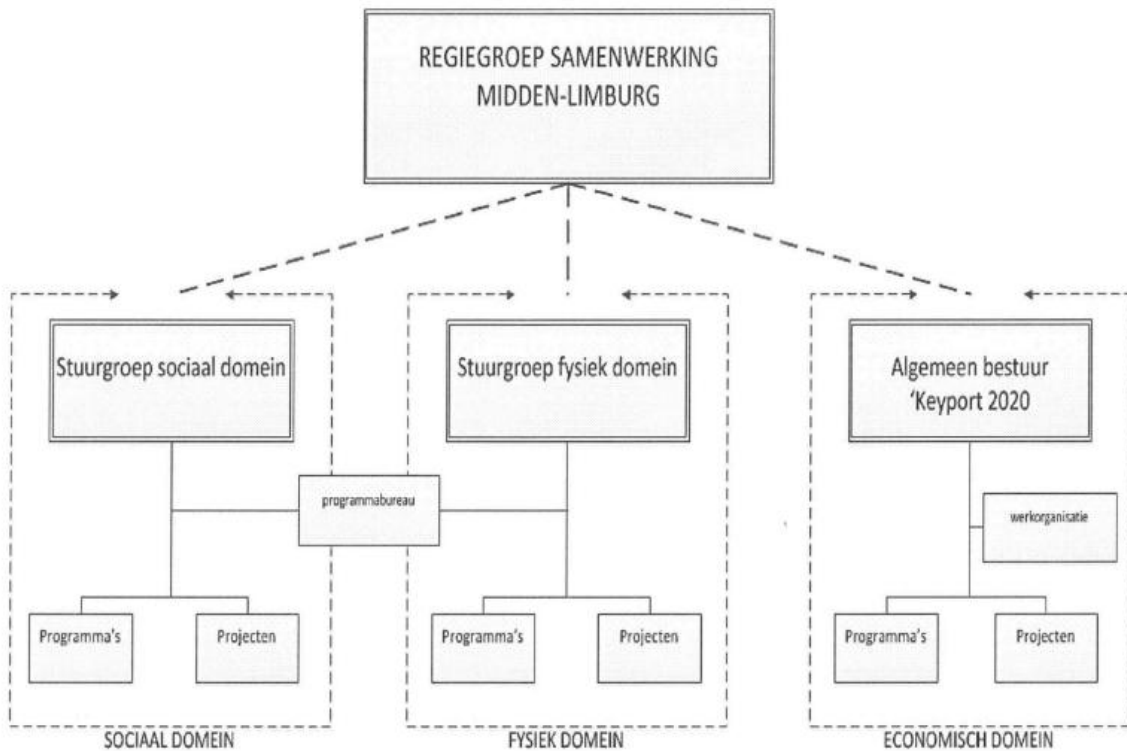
REGIEGROEP SAMENWERKING MIDDEN-LIMBURG

Stuurgroep sociaal domein

Stuurgroep fysiek domein

Algemeen bestuur 'Keyport 2020

programmabureau

werkorganisatie

Programma's

Projecten

Programma's

Projecten

Programma's

Projecten

SOCIAAL DOMEIN

FYSIEK DOMEIN

ECONOMISCH DOMEIN